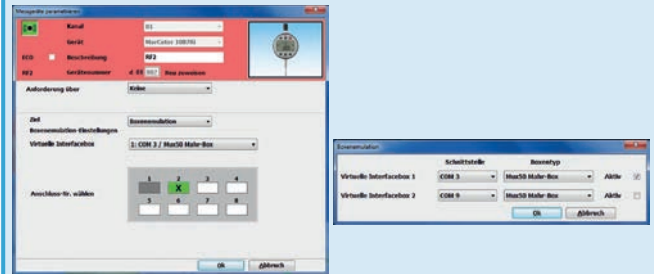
Messgeräte parametrieren

Kanal	01
Gerät	MarCator 1087RI
ECO	Beschreibung	RF2
RF2	Gerätenummer	d: 01	Neu zuweisen

Anforderung über	Keine

Ziel	Boxemulation
Boxemulation-Einstellungen
Virtuelle Interfacebox	1: COM 3 / Mux50 Mahr-Box

Anschluss-Nr. wählen
1 2 3 4
X
5 6 7 8

Ok	Abbruch

Boxemulation

|  | Schnittstelle | Boxentyp |  |
|---|---|---|---|
| Virtuelle Interfacebox 1 | COM 3 | Mux50 Mahr-Box | Aktiv |
| Virtuelle Interfacebox 2 | COM 9 | Mux50 Mahr-Box | Aktiv |

Ok	Abbruch